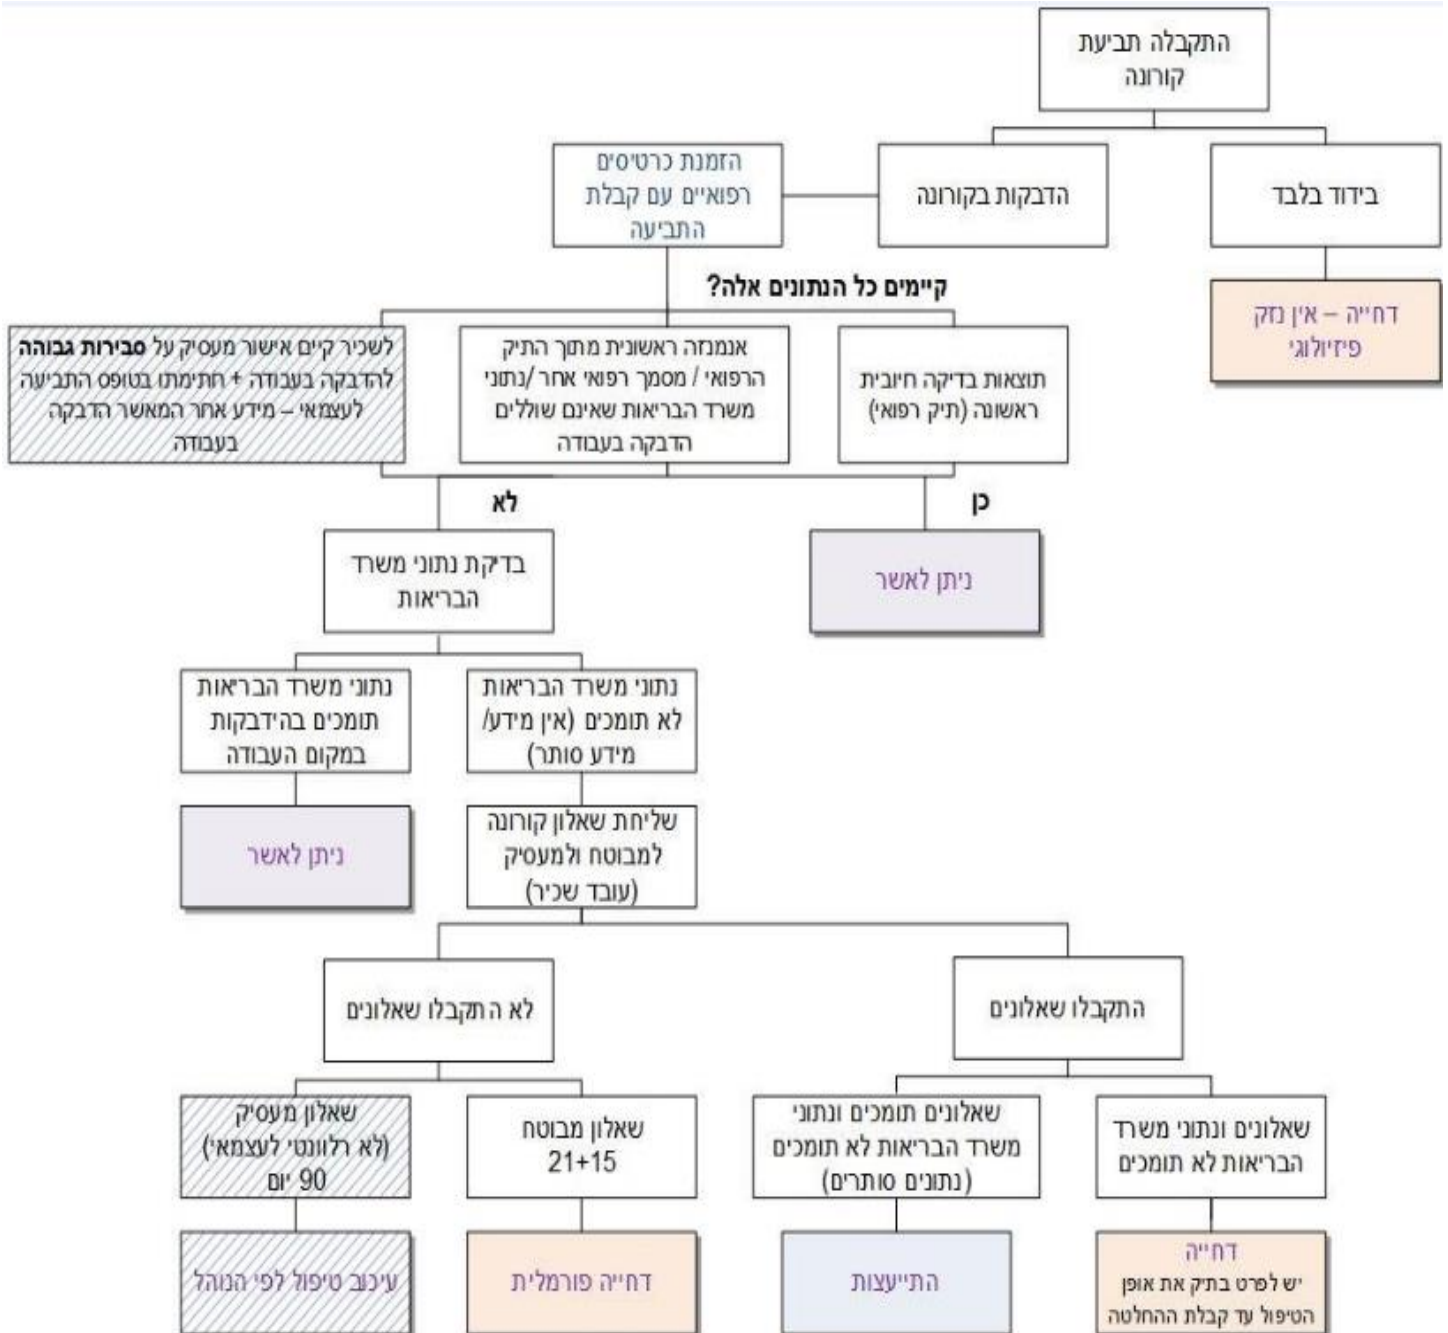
התקבלה תביעת קורונה

בידוד בלבד

הדבקות בקורונה

הזמנת כרטיסים רפואיים עם קבלת התביעה

דחייה – אין נזק פיזיולוגי

קיימים כל הנתונים אלה?

תוצאות בדיקה חיובית ראשונה (תיק רפואי)

אנמנזה ראשונית מתוך התיק הרפואי / מסמך רפואי אחר /נתוני משרד הבריאות שאינם שוללים הדבקה בעבודה

לשכיר קיים אישור מעסיק על סבירות גבוהה להדבקה בעבודה + חתימתו בטופס התביעה לעצמאי – מידע אחר המאשר הדבקה בעבודה

כן

לא

ניתן לאשר

בדיקת נתוני משרד הבריאות

נתוני משרד הבריאות לא תומכים (אין מידע/ מידע סותר)

נתוני משרד הבריאות תומכים בהידבקות במקום העבודה

ניתן לאשר

שליחת שאלון קורונה למבוטח ולמעסיק (עובד שכיר)

התקבלו שאלונים

לא ה תקבלו שאלונים

שאלונים ונתוני משרד הבריאות לא תומכים

שאלונים תומכים ונתוני משרד הבריאות לא תומכים (נתונים סותרים)

שאלון מבוטח 21+15

שאלון מעסיק (לא רלוונטי לעצמאי) 90 יום

דחייה
יש לפרט בתיק את אופן הטיפול עד קבלת ההחלטה

התייעצות

דחייה פורמלית

עיכוב טיפול לפי הנוהל